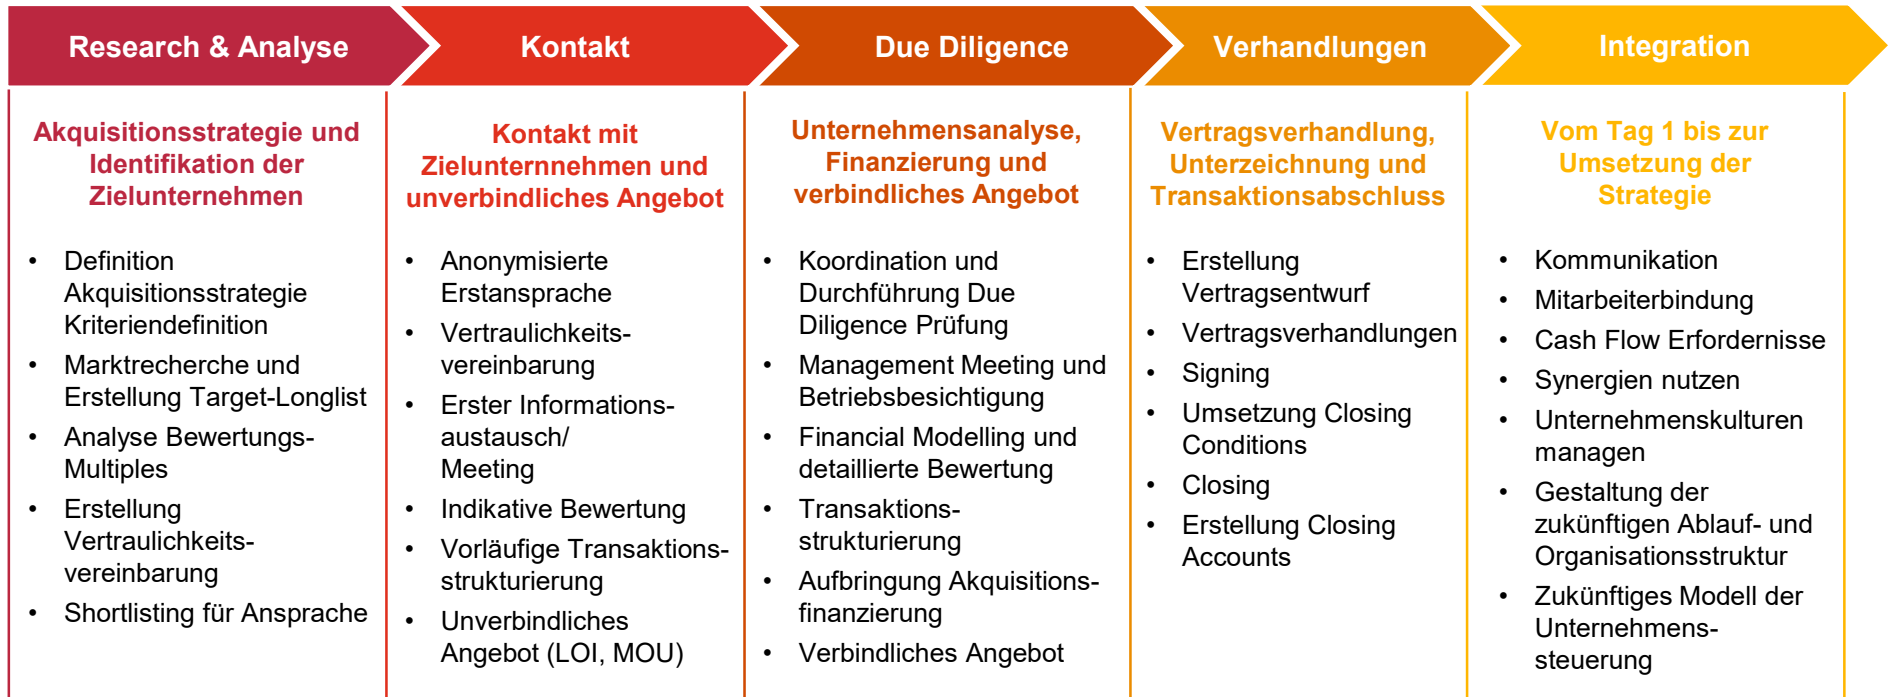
Research & Analyse

Akquisitionsstrategie und Identifikation der Zielunternehmen

- Definition Akquisitionsstrategie Kriteriendefinition
- Marktrecherche und Erstellung Target-Longlist
- Analyse Bewertungs-Multiples
- Erstellung Vertraulichkeits-vereinbarung
- Shortlisting für Ansprache

Kontakt

Kontakt mit Zielunternnehmen und unverbindliches Angebot

- Anonymisierte Erstansprache
- Vertraulichkeits-vereinbarung
- Erster Informations-austausch/ Meeting
- Indikative Bewertung
- Vorläufige Transaktions-strukturierung
- Unverbindliches Angebot (LOI, MOU)

Due Diligence

Unternehmensanalyse, Finanzierung und verbindliches Angebot

- Koordination und Durchführung Due Diligence Prüfung
- Management Meeting und Betriebsbesichtigung
- Financial Modelling und detaillierte Bewertung
- Transaktions-strukturierung
- Aufbringung Akquisitions-finanzierung
- Verbindliches Angebot

Verhandlungen

Vertragsverhandlung, Unterzeichnung und Transaktionsabschluss

- Erstellung Vertragsentwurf
- Vertragsverhandlungen
- Signing
- Umsetzung Closing Conditions
- Closing
- Erstellung Closing Accounts

Integration

Vom Tag 1 bis zur Umsetzung der Strategie

- Kommunikation
- Mitarbeiterbindung
- Cash Flow Erfordernisse
- Synergien nutzen
- Unternehmenskulturen managen
- Gestaltung der zukünftigen Ablauf- und Organisationsstruktur
- Zukünftiges Modell der Unternehmens-steuerung